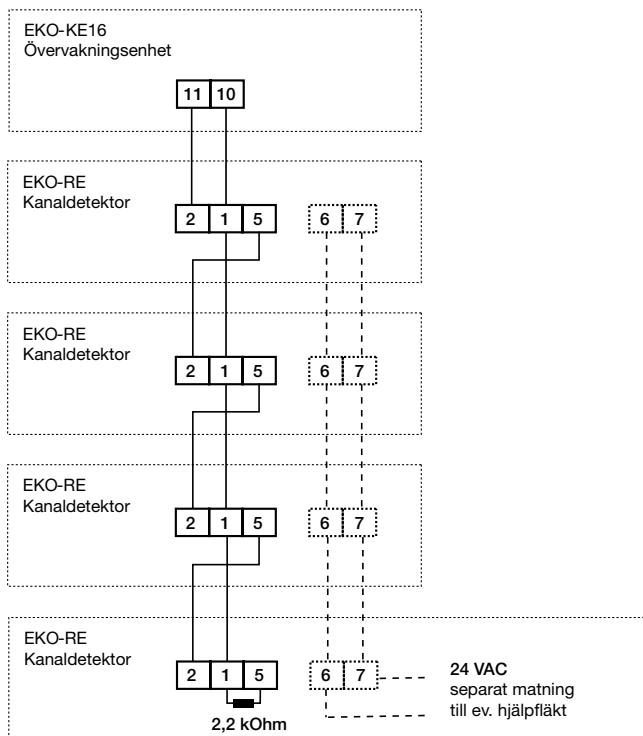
EKO-KE16
Övervakningsenhet

11 10

EKO-RE
Kanaldetektor

2 1 5 6 7

EKO-RE
Kanaldetektor

2 1 5 6 7

EKO-RE
Kanaldetektor

2 1 5 6 7

EKO-RE
Kanaldetektor

2 1 5 6 7

2,2 kOhm

**24 VAC**
separat matning
till ev. hjälpfläkt